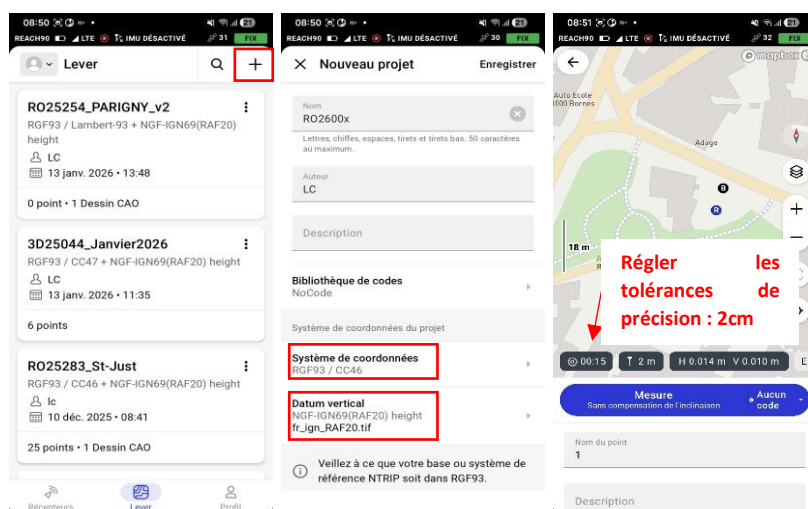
08:50 REACH90 LTE IMU DÉSACTIVÉ 31 FIX

Lever

RO25254_PARIGNY_v2
RGF93 / Lambert-93 + NGF-IGN69(RAF20) height
LC
13 janv. 2026 • 13:48
0 point • 1 Dessin CAO

3D25044_Janvier2026
RGF93 / CC47 + NGF-IGN69(RAF20) height
LC
13 janv. 2026 • 11:35
6 points

RO25283_St-Just
RGF93 / CC46 + NGF-IGN69(RAF20) height
lc
10 déc. 2025 • 08:41
25 points • 1 Dessin CAO

Récepteurs
Lever
Profil

08:50 REACH90 LTE IMU DÉSACTIVÉ 30 FIX

Nouveau projet
Enregistrer

Nom
RO2600x
Lettres, chiffres, espaces, tirets et tirets bas. 50 caractères au maximum.

Auteur
LC

Description

Bibliothèque de codes
NoCode

Système de coordonnées du projet

Système de coordonnées
RGF93 / CC46

Datum vertical
NGF-IGN69(RAF20) height
fr_ign_RAF20.tif

Veillez à ce que votre base ou système de référence NTRIP soit dans RGF93.

08:51 REACH90 LTE IMU DÉSACTIVÉ 32 FIX

mapbox
Auto Ecole 1000 Bornes
Adage
18 m

Régler les tolérances de précision : 2cm

00:15 2 m H 0.014 m V 0.010 m

Mesure
Sans compensation de l'inclinaison
Aucun code

Nom du point
1

Description